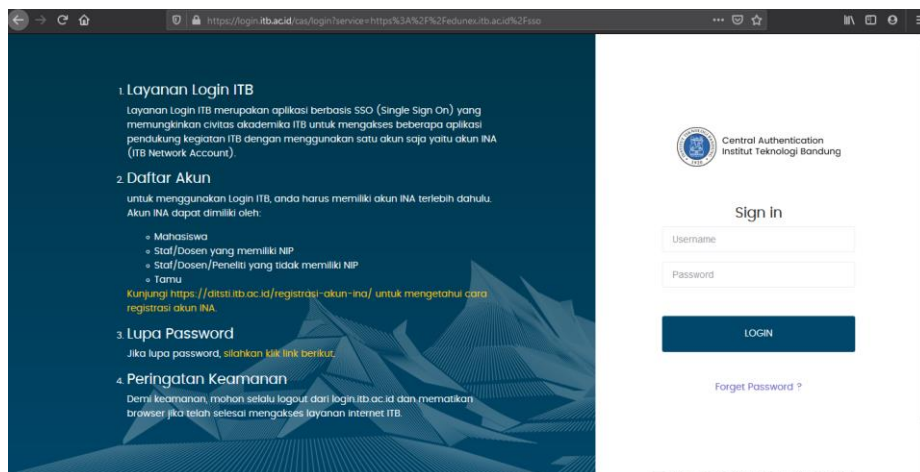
https://login.itb.ac.id/cas/login?service=https%3A%2F%2Fedunex.itb.ac.id%2Fsso

1. Layanan Login ITB

Layanan Login ITB merupakan aplikasi berbasis SSO (Single Sign On) yang memungkinkan civitas akademika ITB untuk mengakses beberapa aplikasi pendukung kegiatan ITB dengan menggunakan satu akun saja yaitu akun INA (ITB Network Account).

2. Daftar Akun

untuk menggunakan Login ITB, anda harus memiliki akun INA terlebih dahulu. Akun INA dapat dimiliki oleh:

- Mahasiswa
- Staf/Dosen yang memiliki NIP
- Staf/Dosen/Peneliti yang tidak memiliki NIP
- Tamu

Kunjungi https://ditsti.itb.ac.id/registrasi-akun-ina/ untuk mengetahui cara registrasi akun INA.

3. Lupa Password

Jika lupa password, silahkan klik link berikut.

4. Peringatan Keamanan

Demi keamanan, mohon selalu logout dari login.itb.ac.id dan mematikan browser jika telah selesai mengakses layanan internet ITB.

Central Authentication
Institut Teknologi Bandung

Sign in

Username

Password

LOGIN

Forget Password ?